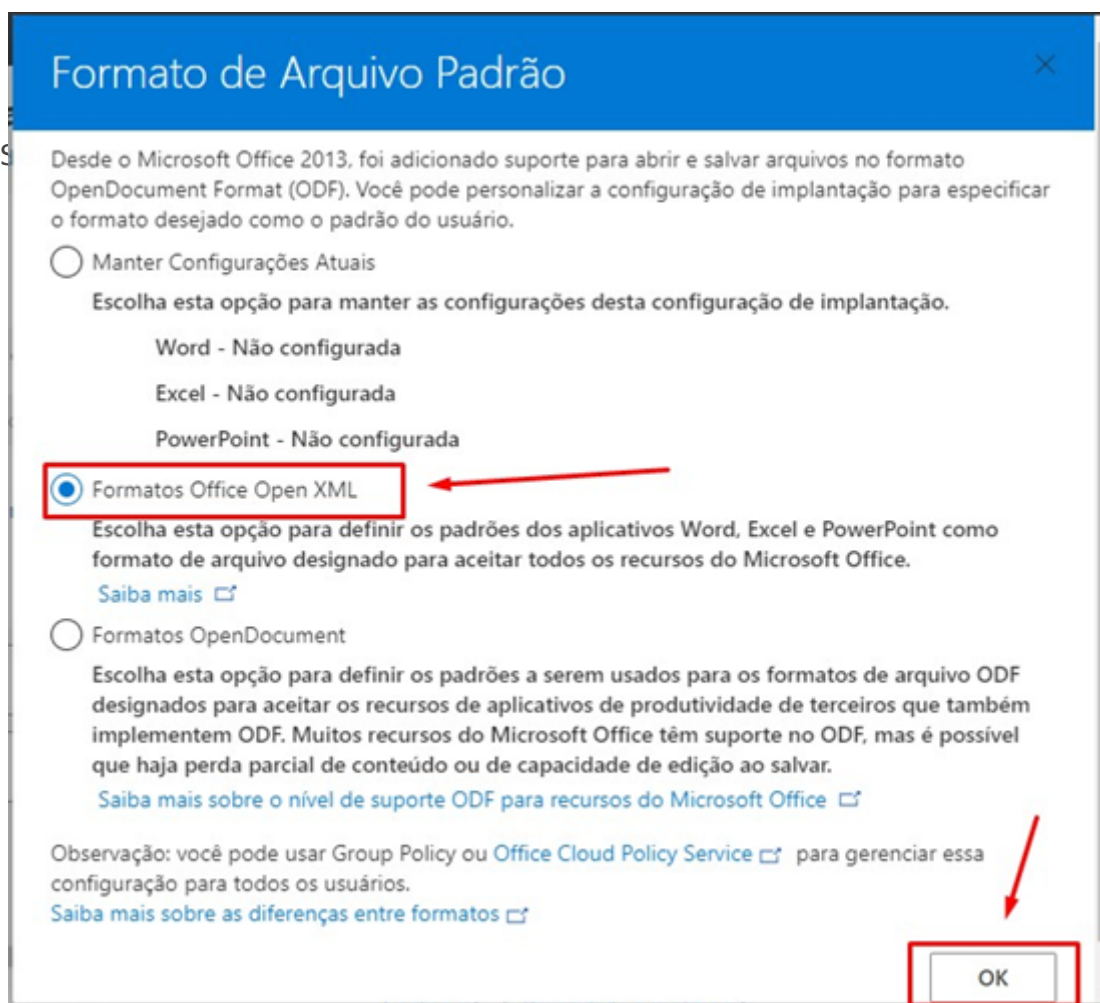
Formato de Arquivo Padrão

Desde o Microsoft Office 2013, foi adicionado suporte para abrir e salvar arquivos no formato OpenDocument Format (ODF). Você pode personalizar a configuração de implantação para especificar o formato desejado como o padrão do usuário.

Manter Configurações Atuais

Escolha esta opção para manter as configurações desta configuração de implantação.

Word - Não configurada

Excel - Não configurada

PowerPoint - Não configurada

Formatos Office Open XML

Escolha esta opção para definir os padrões dos aplicativos Word, Excel e PowerPoint como formato de arquivo designado para aceitar todos os recursos do Microsoft Office.

Saiba mais

Formatos OpenDocument

Escolha esta opção para definir os padrões a serem usados para os formatos de arquivo ODF designados para aceitar os recursos de aplicativos de produtividade de terceiros que também implementem ODF. Muitos recursos do Microsoft Office têm suporte no ODF, mas é possível que haja perda parcial de conteúdo ou de capacidade de edição ao salvar.

Saiba mais sobre o nível de suporte ODF para recursos do Microsoft Office

Observação: você pode usar Group Policy ou Office Cloud Policy Service para gerenciar essa configuração para todos os usuários.
Saiba mais sobre as diferenças entre formatos

OK